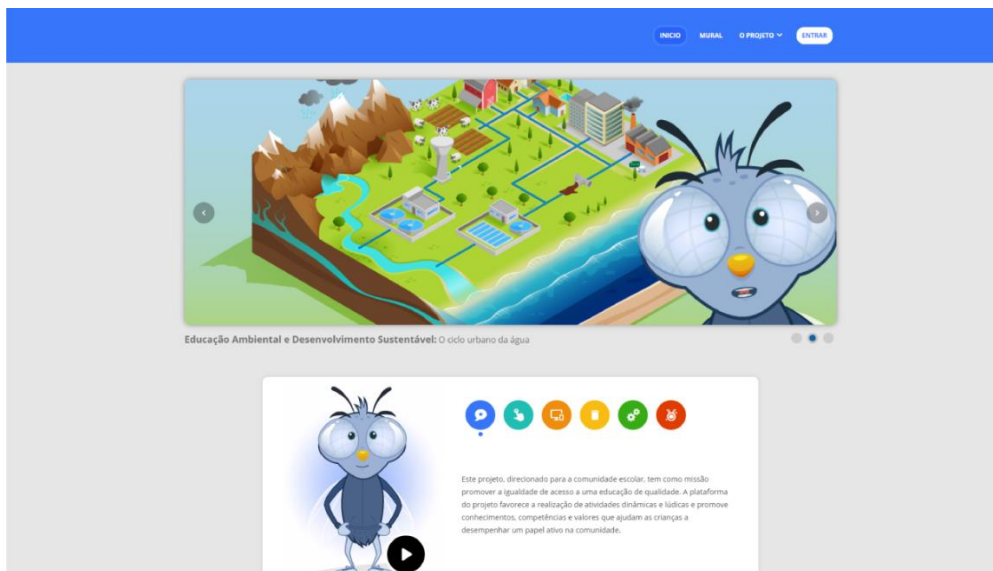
INICIO MURAL O PROJETO ENTRAR

Educação Ambiental e Desenvolvimento Sustentável: O ciclo urbano da água

Este projeto, direcionado para a comunidade escolar, tem como missão promover a igualdade de acesso a uma educação de qualidade. A plataforma do projeto favorece a realização de atividades dinâmicas e lúdicas e promove conhecimentos, competências e valores que ajudam as crianças a desempenhar um papel ativo na comunidade.